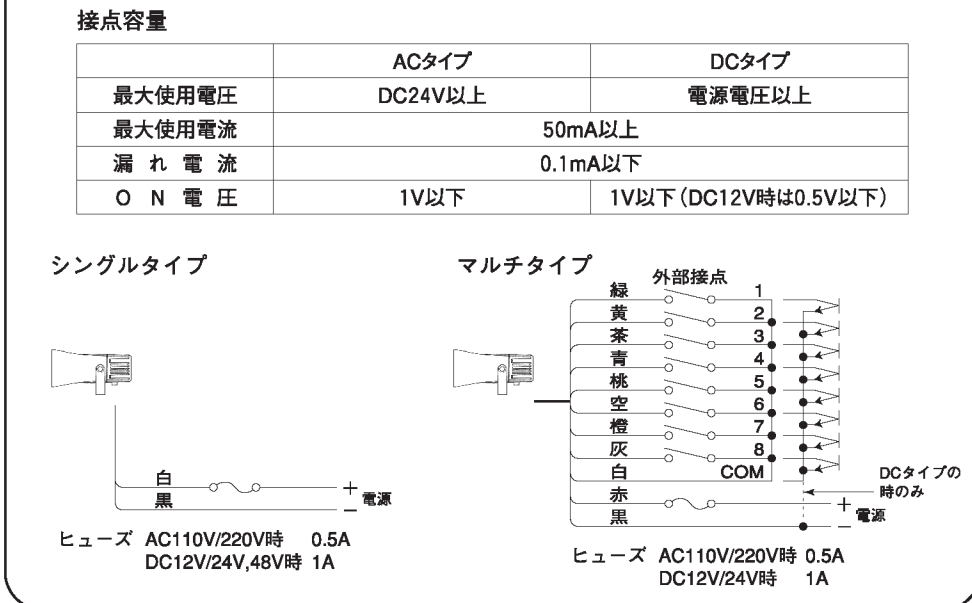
接点容量

| | ACタイプ | DCタイプ |
|---|---|---|
| 最大使用電圧 | DC24V以上 | 電源電圧以上 |
| 最大使用電流 | 50mA以上 | |
| 漏れ電流 | 0.1mA以下 | |
| ON電圧 | 1V以下 | 1V以下（DC12V時は0.5V以下） |

シングルタイプ

白
黒
＋
−
電源

ヒューズ AC110V/220V時 0.5A
DC12V/24V,48V時 1A

マルチタイプ

外部接点
緑 1
黄 2
茶 3
青 4
桃 5
空 6
橙 7
灰 8
白 COM
赤
黒
DCタイプの時のみ
＋
−
電源

ヒューズ AC110V/220V時 0.5A
DC12V/24V時 1A